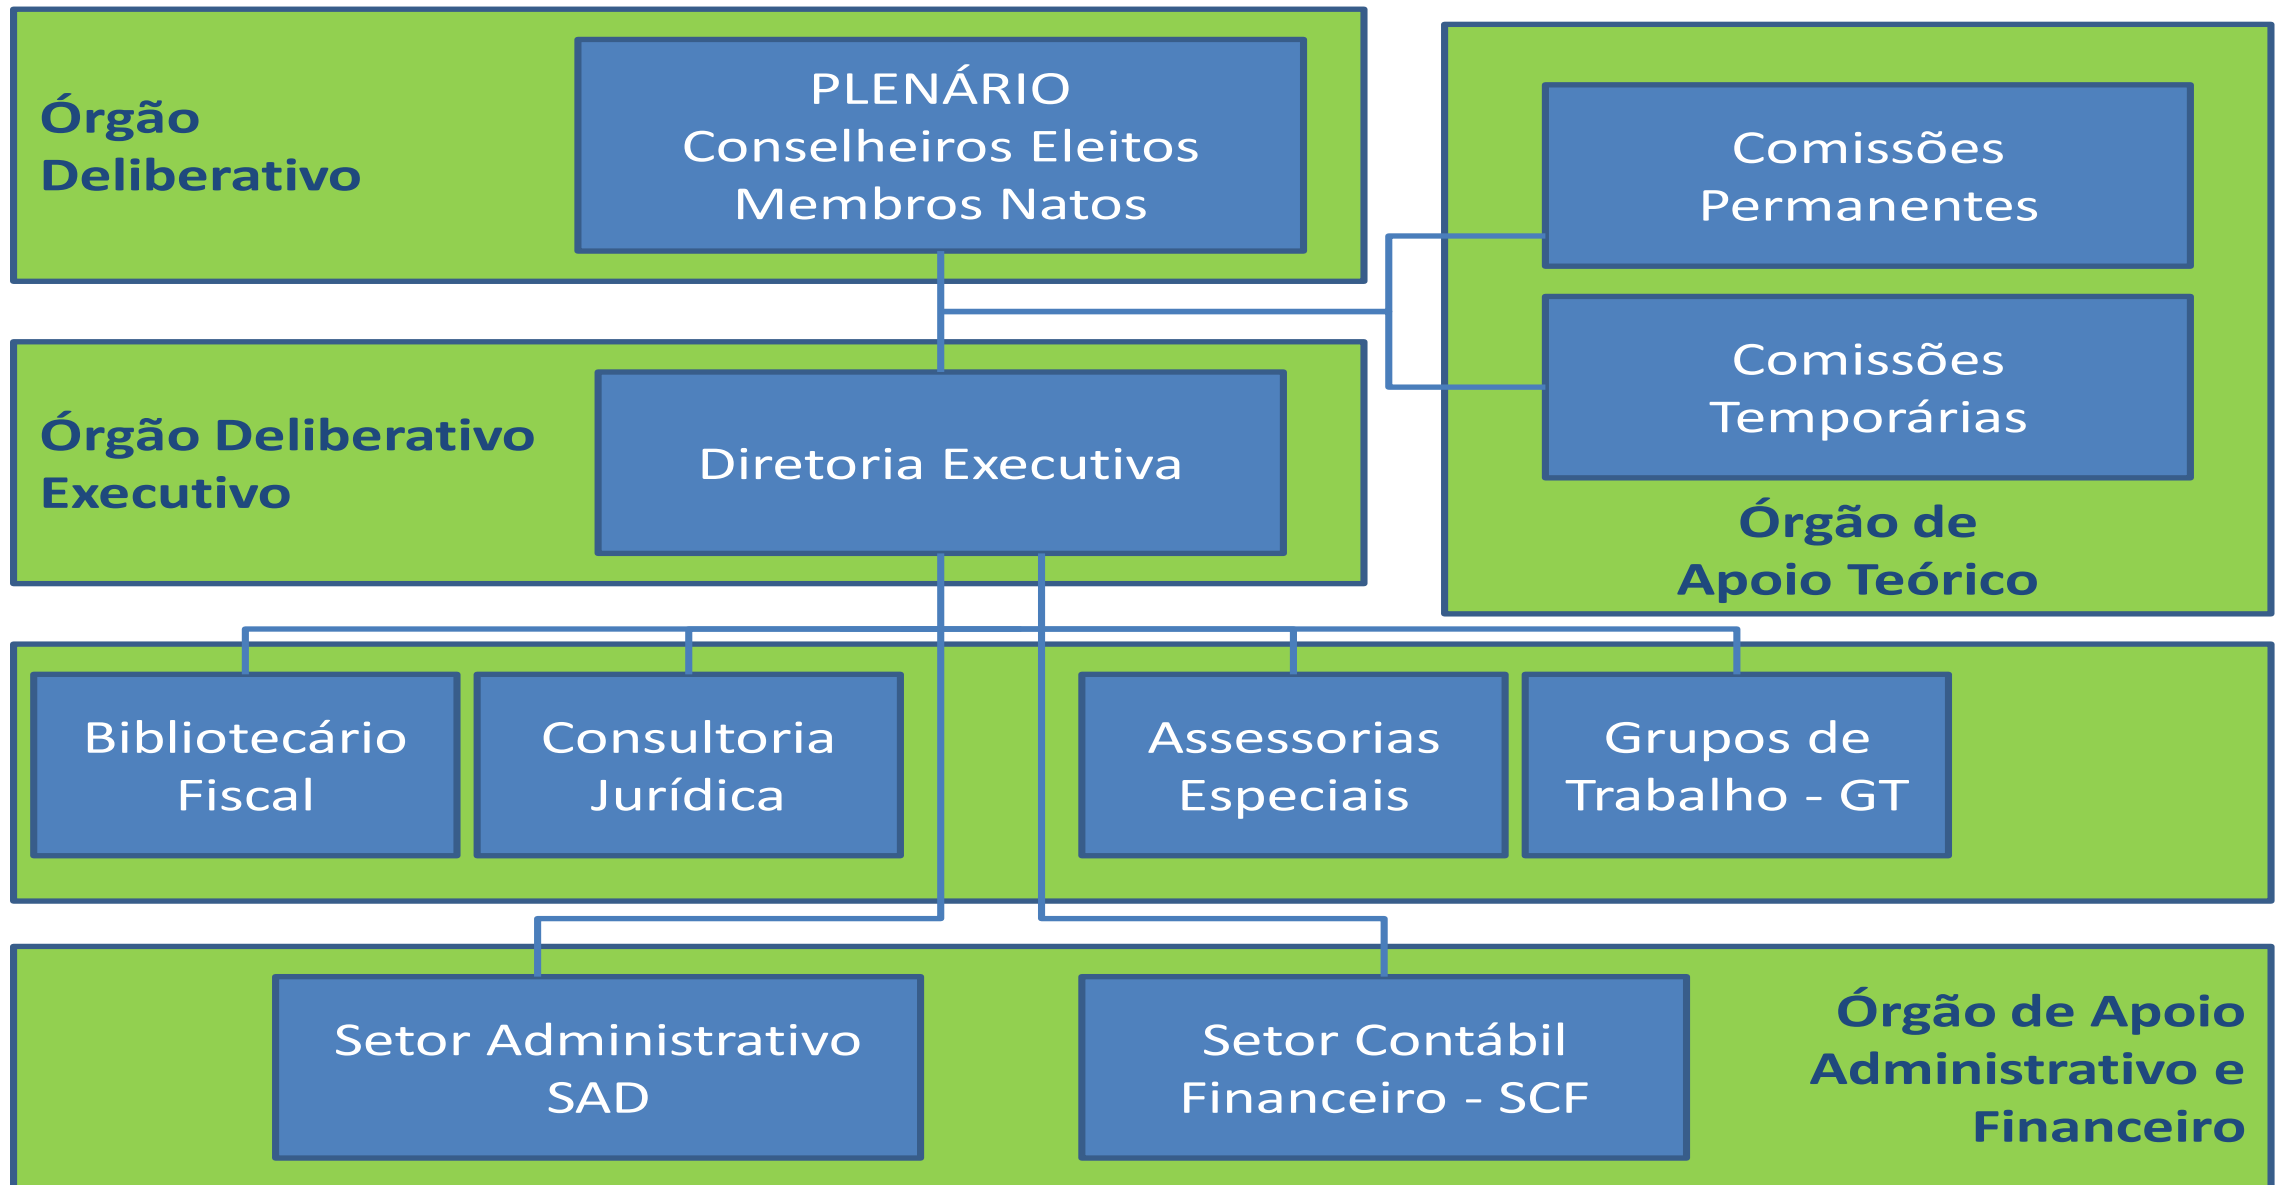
Órgão Deliberativo

PLENÁRIO
Conselheiros Eleitos
Membros Natos

Comissões Permanentes

Comissões Temporárias

Órgão de Apoio Teórico

Órgão Deliberativo Executivo

Diretoria Executiva

Bibliotecário Fiscal

Consultoria Jurídica

Assessorias Especiais

Grupos de Trabalho - GT

Setor Administrativo SAD

Setor Contábil Financeiro - SCF

Órgão de Apoio Administrativo e Financeiro